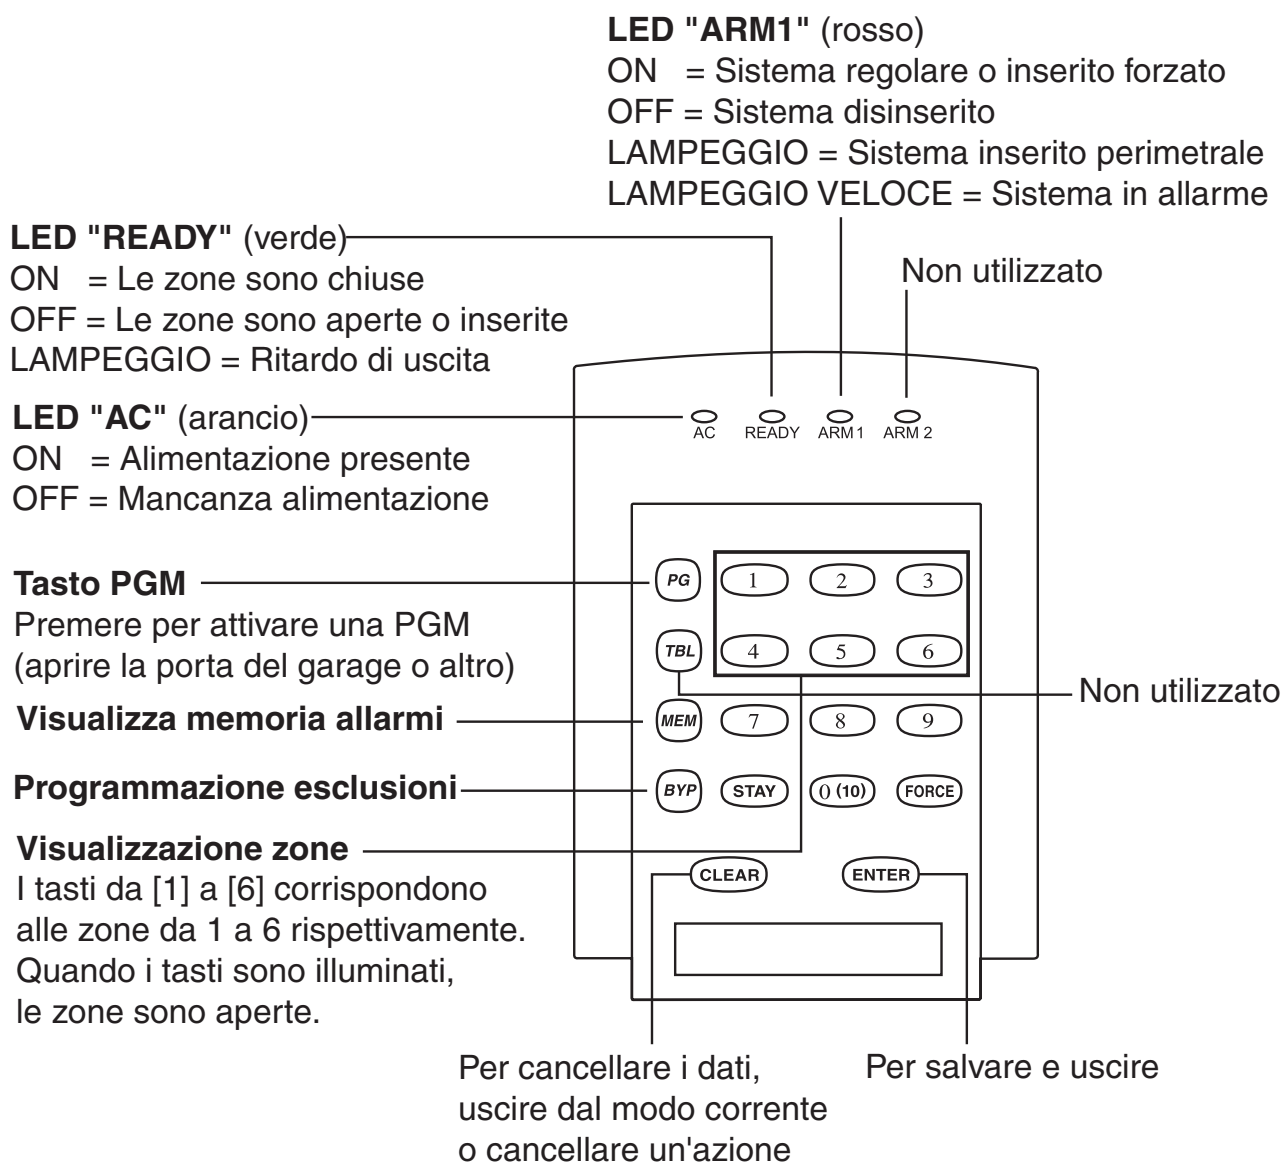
**LED "ARM1"** (rosso)
ON = Sistema regolare o inserito forzato
OFF = Sistema disinserito
LAMPEGGIO = Sistema inserito perimetrale
LAMPEGGIO VELOCE = Sistema in allarme

**LED "READY"** (verde)
ON = Le zone sono chiuse
OFF = Le zone sono aperte o inserite
LAMPEGGIO = Ritardo di uscita

Non utilizzato

**LED "AC"** (arancio)
ON = Alimentazione presente
OFF = Mancanza alimentazione

AC READY ARM 1 ARM 2

**Tasto PGM**
Premere per attivare una PGM (aprire la porta del garage o altro)

PG 1 2 3
TBL 4 5 6

Non utilizzato

**Visualizza memoria allarmi**

MEM 7 8 9

**Programmazione esclusioni**

BYP STAY 0 (10) FORCE

**Visualizzazione zone**
I tasti da [1] a [6] corrispondono alle zone da 1 a 6 rispettivamente. Quando i tasti sono illuminati, le zone sono aperte.

CLEAR ENTER

Per cancellare i dati, uscire dal modo corrente o cancellare un'azione

Per salvare e uscire